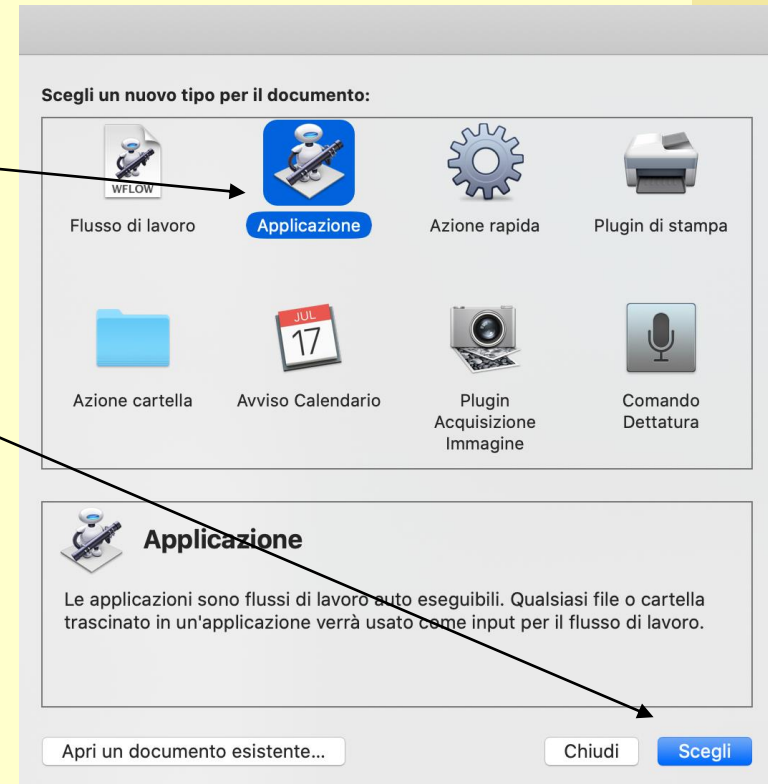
Scegli un nuovo tipo per il documento:

WFLOW
Flusso di lavoro

Applicazione

Azione rapida

Plugin di stampa

Azione cartella

JUL
17
Avviso Calendario

Plugin Acquisizione Immagine

Comando Dettatura

Applicazione

Le applicazioni sono flussi di lavoro auto eseguibili. Qualsiasi file o cartella trascinato in un'applicazione verrà usato come input per il flusso di lavoro.

Apri un documento esistente...

Chiudi

Scegli